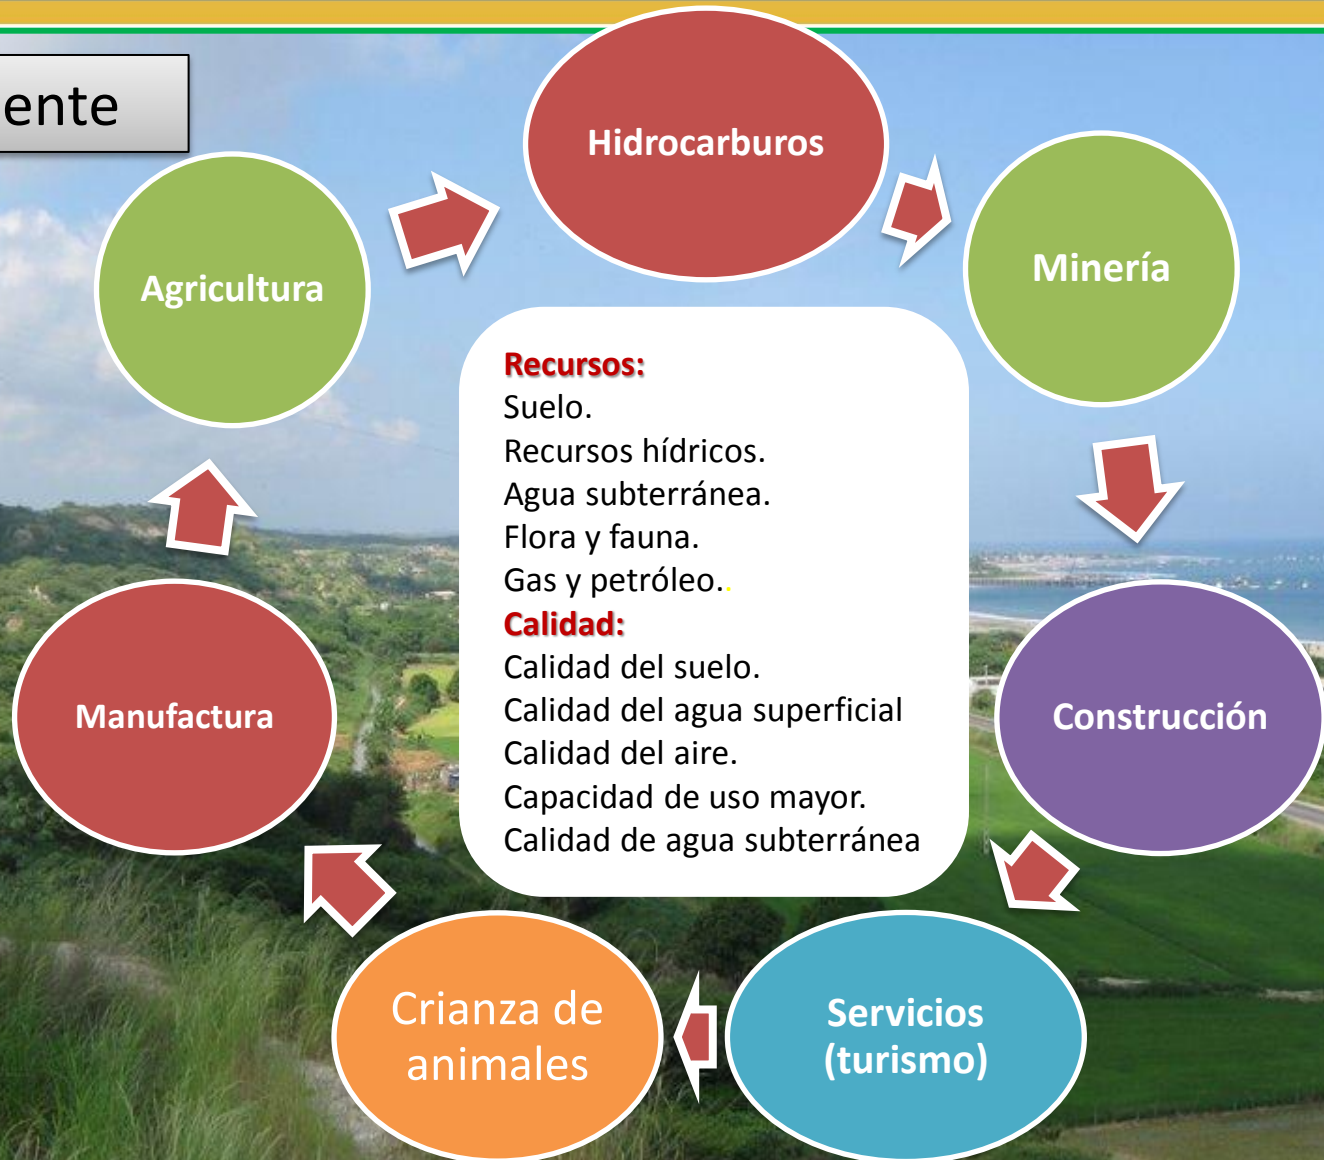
ente

Hidrocarburos

Minería

Construcción

Servicios (turismo)

Crianza de animales

Manufactura

Agricultura

Recursos:
Suelo.
Recursos hídricos.
Agua subterránea.
Flora y fauna.
Gas y petróleo..
Calidad:
Calidad del suelo.
Calidad del agua superficial
Calidad del aire.
Capacidad de uso mayor.
Calidad de agua subterránea